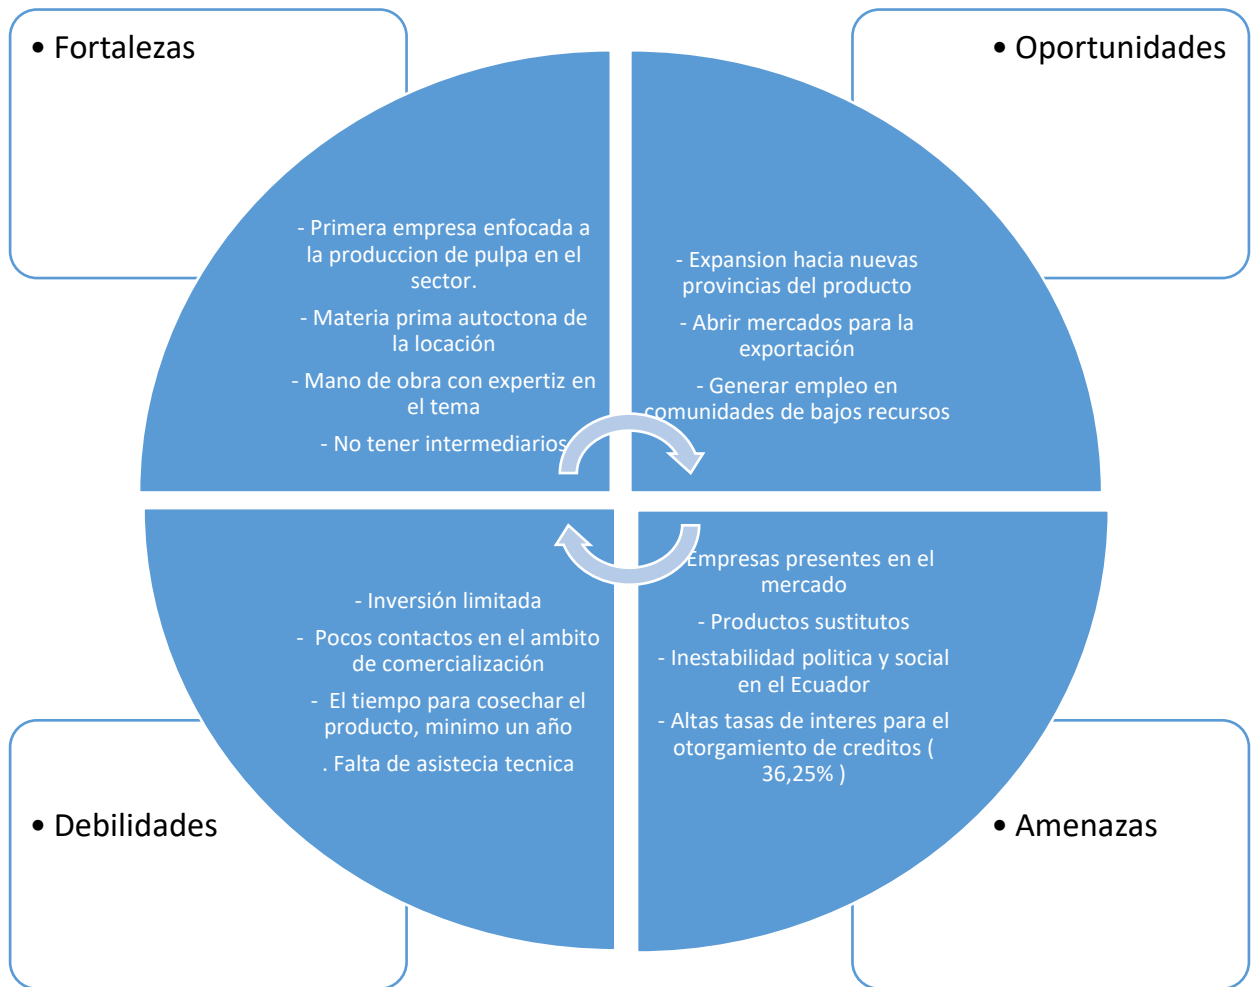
• Fortalezas

- Primera empresa enfocada a la produccion de pulpa en el sector.

- Materia prima autoctona de la locación

- Mano de obra con expertiz en el tema

- No tener intermediarios

• Oportunidades

- Expansion hacia nuevas provincias del producto

- Abrir mercados para la exportación

- Generar empleo en comunidades de bajos recursos

• Debilidades

- Inversión limitada

- Pocos contactos en el ambito de comercialización

- El tiempo para cosechar el producto, minimo un año

. Falta de asistecia tecnica

• Amenazas

Empresas presentes en el mercado

- Productos sustitutos

- Inestabilidad politica y social en el Ecuador

- Altas tasas de interes para el otorgamiento de creditos ( 36,25% )